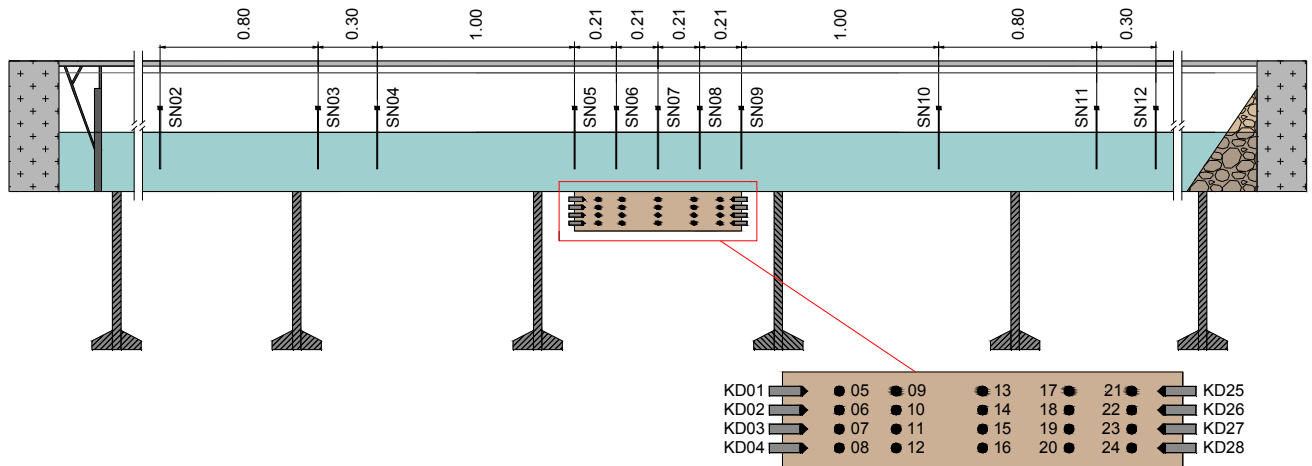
0.80 0.30 1.00 0.21 0.21 0.21 0.21 1.00 0.80 0.30

SN02 SN03 SN04 SN05 SN06 SN07 SN08 SN09 SN10 SN11 SN12

KD01 05 09 13 17 21 KD25
KD02 06 10 14 18 22 KD26
KD03 07 11 15 19 23 KD27
KD04 08 12 16 20 24 KD28